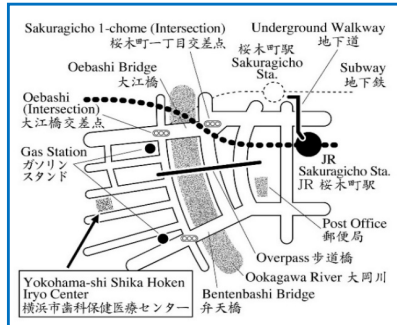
Sakuragicho 1-chome (Intersection)
桜木町一丁目交差点

Underground Walkway
地下道

Oebashi Bridge
大江橋

桜木町駅
Sakuragicho Sta.

Subway
地下鉄

Oebashi (Intersection)
大江橋交差点

Gas Station
ガソリンスタンド

JR Sakuragicho Sta.
JR 桜木町駅

Post Office
郵便局

Overpass 歩道橋

Ookagawa River 大岡川

Yokohama-shi Shika Hoken Iryo Center
横浜市歯科保健医療センター

Bentenbashi Bridge
弁天橋